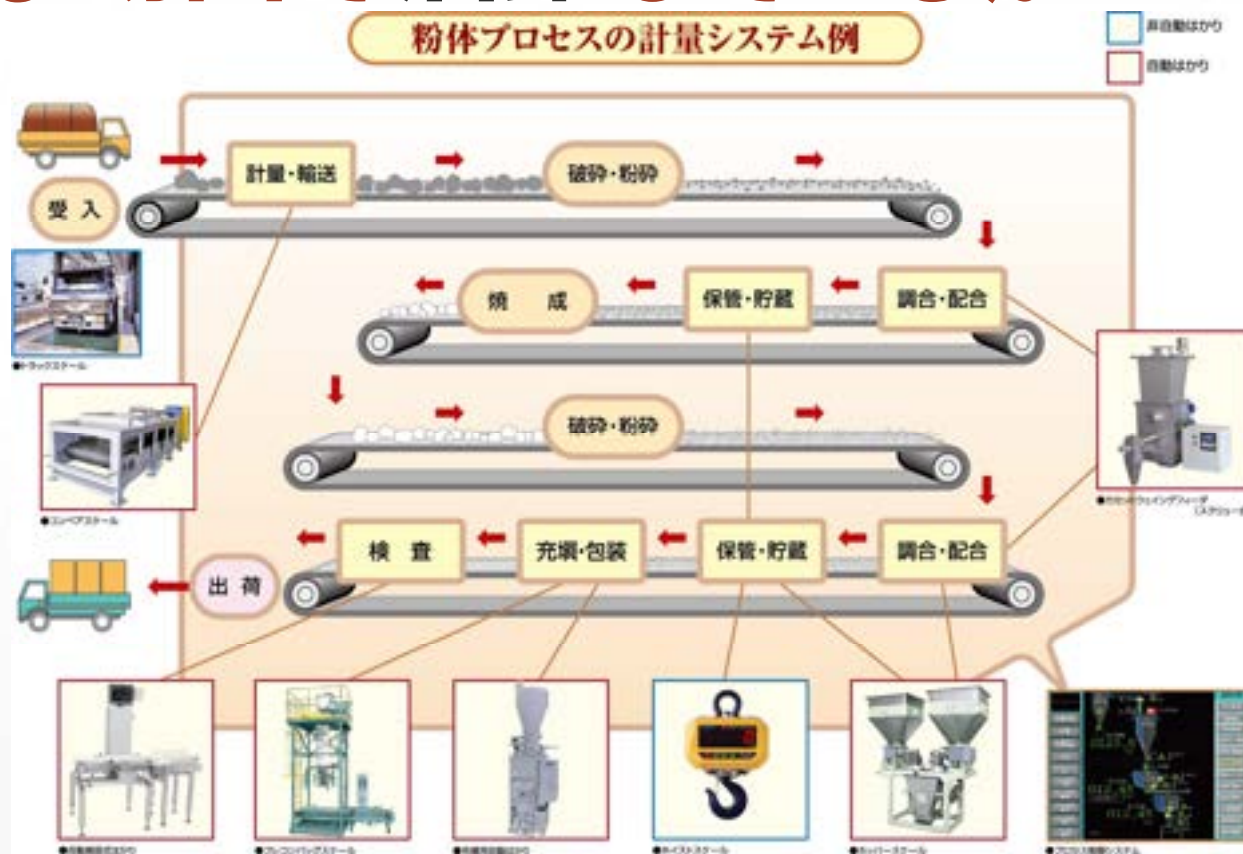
粉体プロセスの計量システム例

非自動はかり
自動はかり

受入
計量・輸送
破砕・粉砕
調合・配合
保管・貯蔵
焼成
破砕・粉砕
調合・配合
保管・貯蔵
充填・包装
検査
出荷

●トラックスケール
●コンベアスケール
●ロスインウェイングフィーダ（スクリュー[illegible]
●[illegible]
●フレコンバッグスケール
●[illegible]
●ホイストスケール
●ホッパースケール
●プロセス制御システム